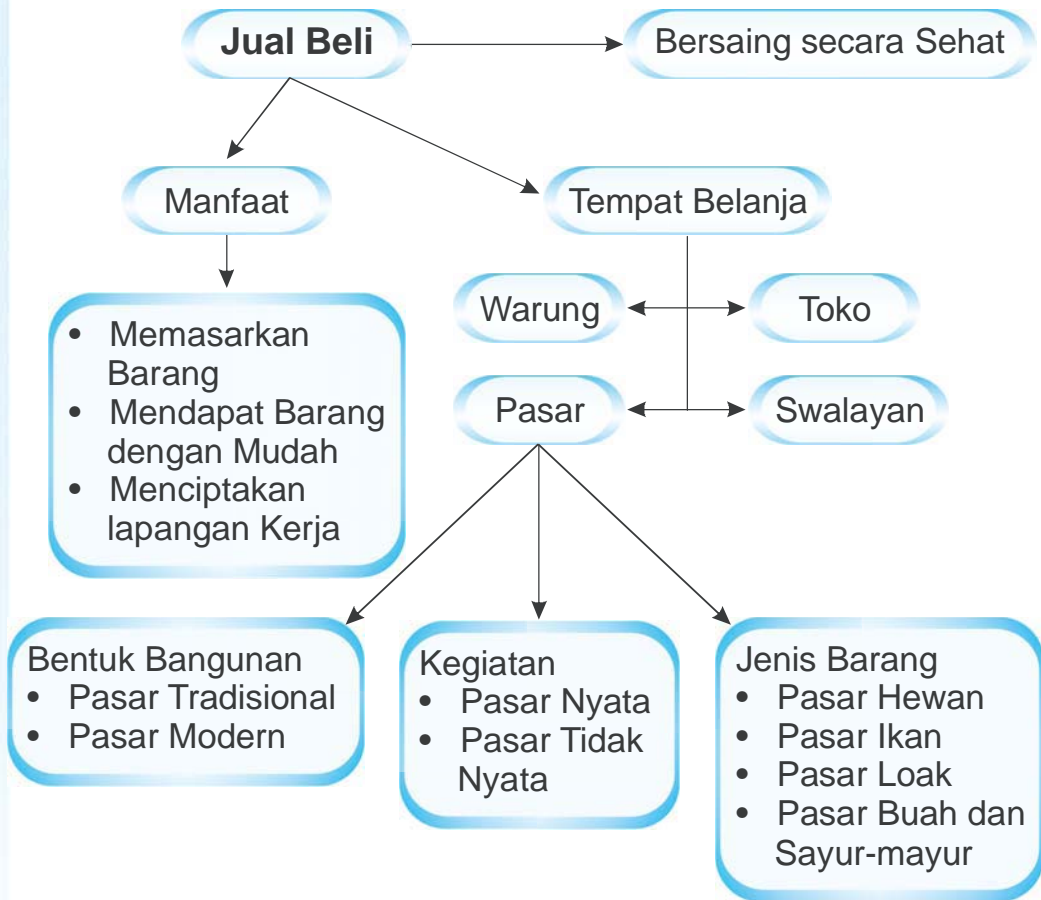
Jual Beli

Bersaing secara Sehat

Manfaat

Tempat Belanja

• Memasarkan Barang
• Mendapat Barang dengan Mudah
• Menciptakan lapangan Kerja

Warung

Toko

Pasar

Swalayan

Bentuk Bangunan
• Pasar Tradisional
• Pasar Modern

Kegiatan
• Pasar Nyata
• Pasar Tidak Nyata

Jenis Barang
• Pasar Hewan
• Pasar Ikan
• Pasar Loak
• Pasar Buah dan Sayur-mayur